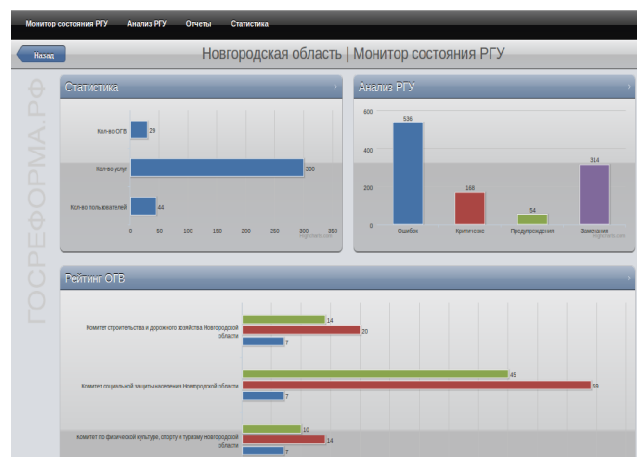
Монитор состояния РГУ Анализ РГУ Отчеты Статистика

Назад

Новгородская область | Монитор состояния РГУ

ГОСРЕФОРМА.РФ

Статистика

Кол-во ОГВ 29

Кол-во услуг 300

Кол-во пользователей 44

0 50 100 150 200 250 300 350

Highcharts.com

Анализ РГУ

600

400

200

0

536 Ошибок

168 Критичных

54 Предупреждения

314 Замечания

Highcharts.com

Рейтинг ОГВ

Комитет строительства и дорожного хозяйства Новгородской области 14 20 7

Комитет социальной защиты населения Новгородской области 45 55 7

Комитет по физической культуре, спорту и туризму Новгородской области 10 14 7